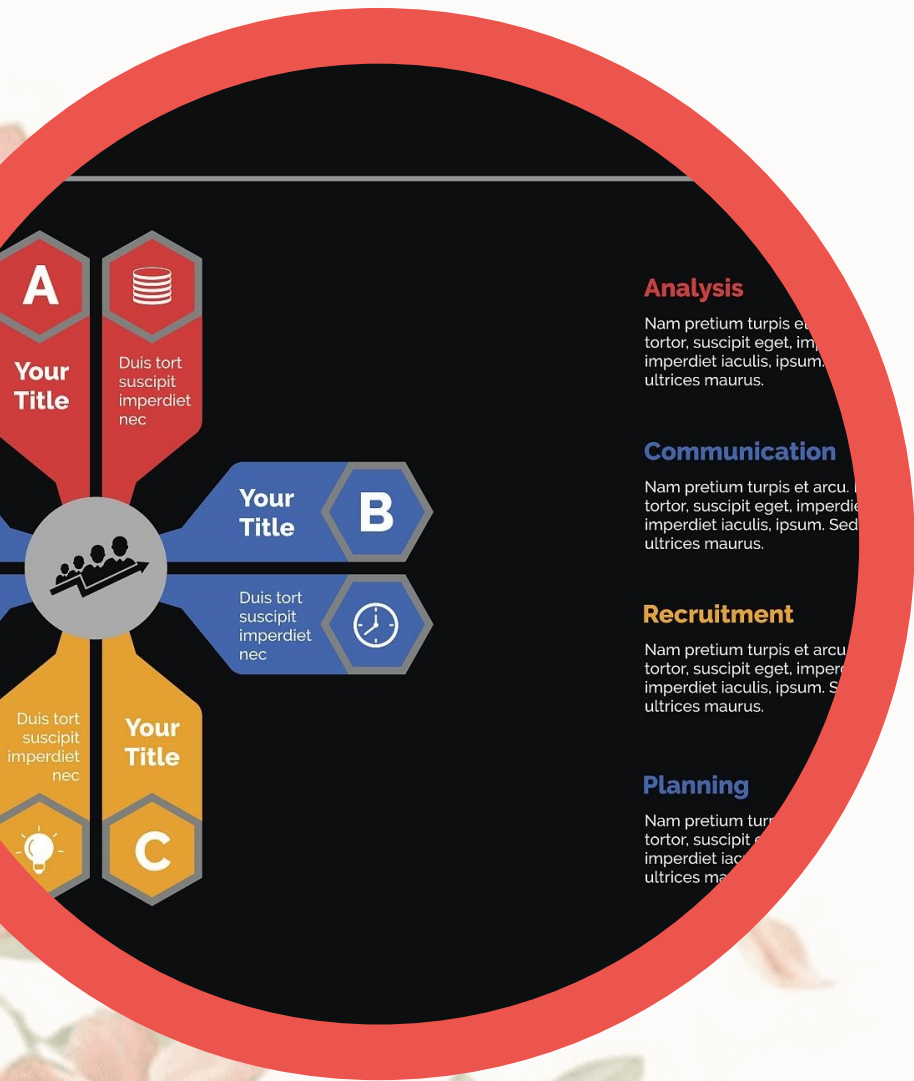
A

Your Title

Duis tort suscipit imperdiet nec

Your Title

B

Duis tort suscipit imperdiet nec

Duis tort suscipit imperdiet nec

Your Title

C

Analysis

Nam pretium turpis et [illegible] tortor, suscipit eget, im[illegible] imperdiet iaculis, ipsum. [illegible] ultrices maurus.

Communication

Nam pretium turpis et arcu. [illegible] tortor, suscipit eget, imperdi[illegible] imperdiet iaculis, ipsum. Sed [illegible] ultrices maurus.

Recruitment

Nam pretium turpis et arcu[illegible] tortor, suscipit eget, imper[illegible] imperdiet iaculis, ipsum. S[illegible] ultrices maurus.

Planning

Nam pretium turp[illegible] tortor, suscipit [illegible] imperdiet iac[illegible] ultrices ma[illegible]